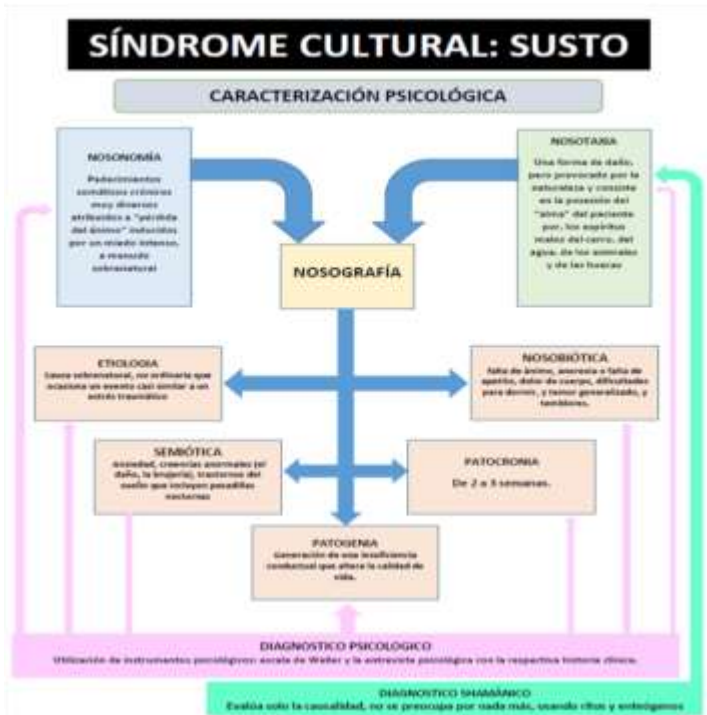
SÍNDROME CULTURAL: SUSTO

CARACTERIZACIÓN PSICOLÓGICA

NOSONOMÍA

Padecimientos somáticos crónicos muy diversos atribuidos a "pérdida del ánimo" inducidos por un miedo intenso, a menudo sobrenatural

NOSOTAXIA

Una forma de daño, pero provocado por la naturaleza y consiste en la posesión del "alma" del paciente por, los espíritus malos del cerro, del agua, de los animales y de los lugares

NOSOGRAFÍA

ETIOLOGIA

Causa sobrenatural, no ordinaria que ocasiona un evento casi similar a un estrés traumático

NOSOBIÓTICA

falta de ánimo, anorexia o falta de apetito, dolor de cuerpo, dificultades para dormir, y temor generalizado, y también.

SEMIÓTICA

Ansiedad, creencias anormales (el daño, la brujería), trastornos del sueño que incluyen pesadillas nocturnas

PATOCRONIA

De 2 a 3 semanas.

PATOGENIA

Generación de una insuficiencia conductual que altera la calidad de vida.

DIAGNOSTICO PSICOLOGICO

Utilización de instrumentos psicológicos: escala de Weller y la entrevista psicológica con la respectiva historia clínica.

DIAGNOSTICO SHAMÁNICO

Evalúa solo la causalidad, no se preocupa por nada más, usando ritos y enteógenos